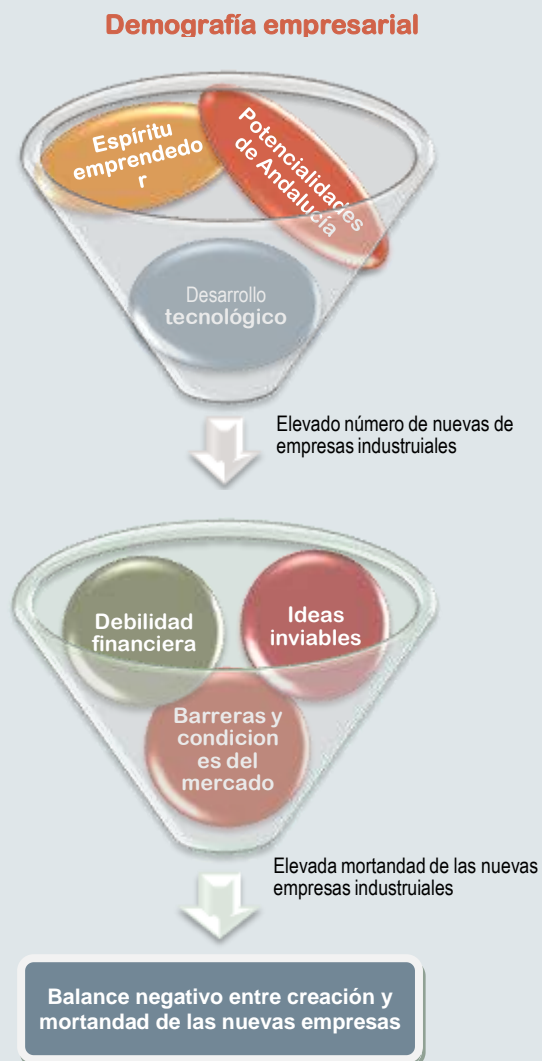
Demografía empresarial

Espíritu emprendedo r

Potencialidades de Andalucía

Desarrollo tecnológico

Elevado número de nuevas de empresas industruiales

Debilidad financiera

Ideas inviables

Barreras y condicion es del mercado

Elevada mortandad de las nuevas empresas industruiales

Balance negativo entre creación y mortandad de las nuevas empresas